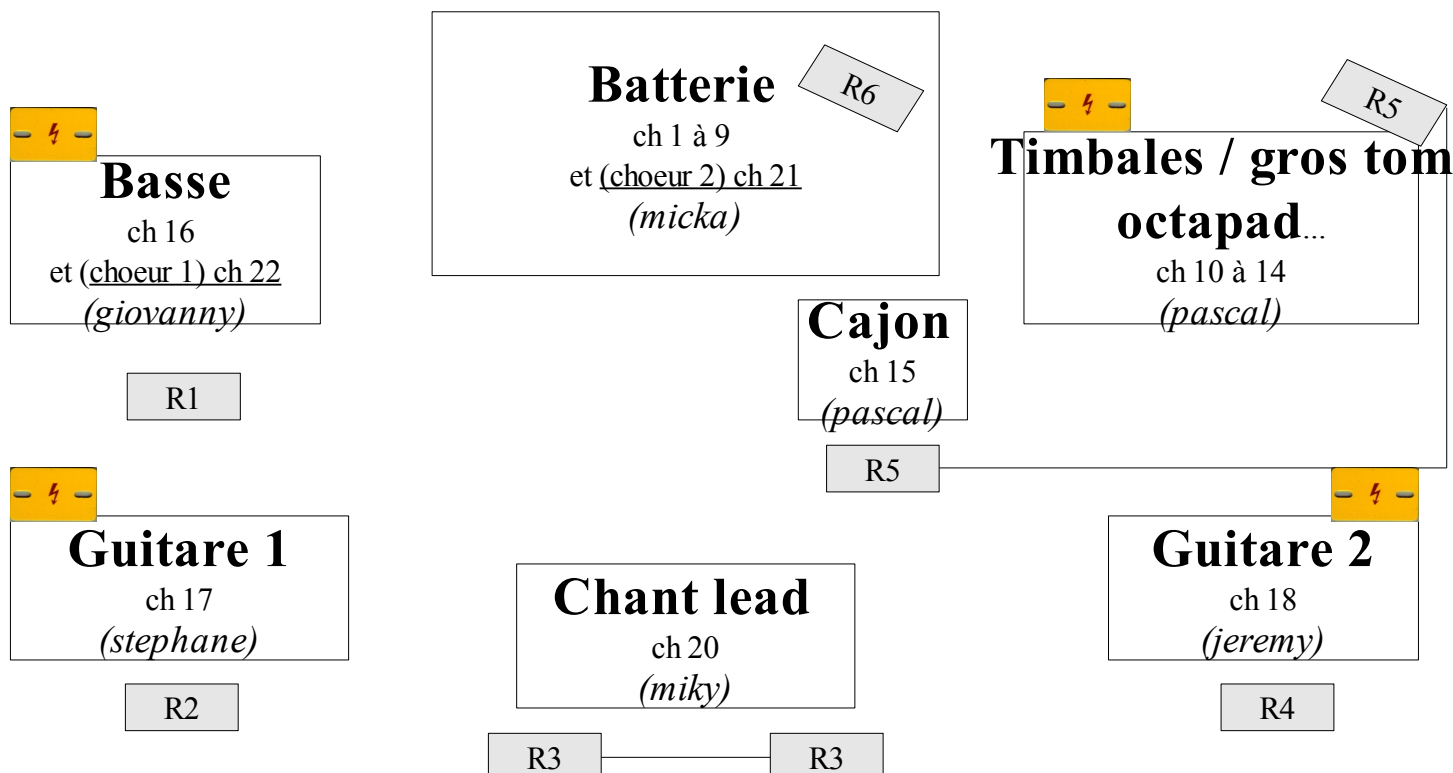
Batterie
ch 1 à 9
et (choeur 2) ch 21
*(micka)*

R6

R5

Timbales / gros tom
octapad...
ch 10 à 14
*(pascal)*

Basse
ch 16
et (choeur 1) ch 22
*(giovanny)*

R1

Cajon
ch 15
*(pascal)*

R5

Guitare 1
ch 17
*(stephane)*

R2

Chant lead
ch 20
*(miky)*

R3

R3

Guitare 2
ch 18
*(jeremy)*

R4